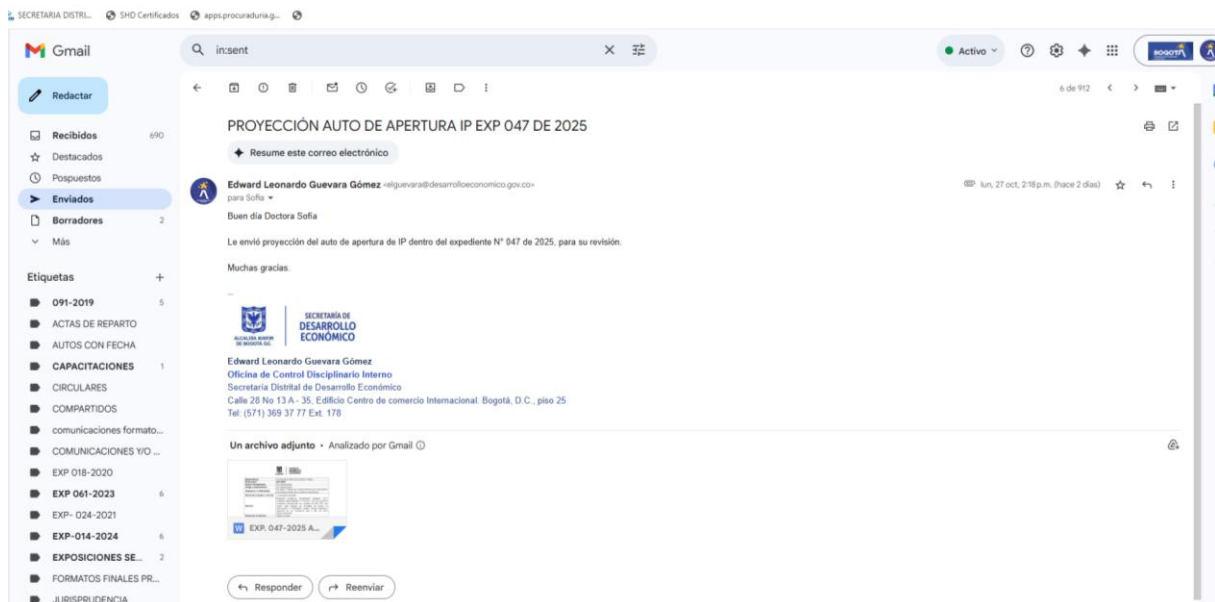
SECRETARIA DISTRI... SHD Certificados apps.procuraduria.g...

Gmail

in:sent

Activo

BOGOTÁ

Redactar

Recibidos 690
Destacados
Pospuestos
Enviados
Borradores 2
Más

Etiquetas +
091-2019 5
ACTAS DE REPARTO
AUTOS CON FECHA
CAPACITACIONES 1
CIRCULARES
COMPARTIDOS
comunicaciones formato...
COMUNICACIONES Y/O ...
EXP 018-2020
EXP 061-2023 6
EXP- 024-2021
EXP-014-2024 6
EXPOSICIONES SE... 2
FORMATOS FINALES PR...
JURISPRUDENCIA

6 de 912

PROYECCIÓN AUTO DE APERTURA IP EXP 047 DE 2025

Resume este correo electrónico

Edward Leonardo Guevara Gómez <elguevara@desarrolloeconomico.gov.co>
para Sofia

lun, 27 oct, 2:18 p.m. (hace 2 días)

Buen día Doctora Sofia

Le envió proyección del auto de apertura de IP dentro del expediente N° 047 de 2025, para su revisión.

Muchas gracias.

--

ALCALDÍA MAYOR DE BOGOTÁ D.C.
SECRETARÍA DE DESARROLLO ECONÓMICO

Edward Leonardo Guevara Gómez
Oficina de Control Disciplinario Interno
Secretaria Distrital de Desarrollo Económico
Calle 28 No 13 A - 35, Edificio Centro de comercio Internacional. Bogotá, D.C., piso 25
Tel: (571) 369 37 77 Ext. 178

Un archivo adjunto • Analizado por Gmail

EXP. 047-2025 A...

Responder
Reenviar